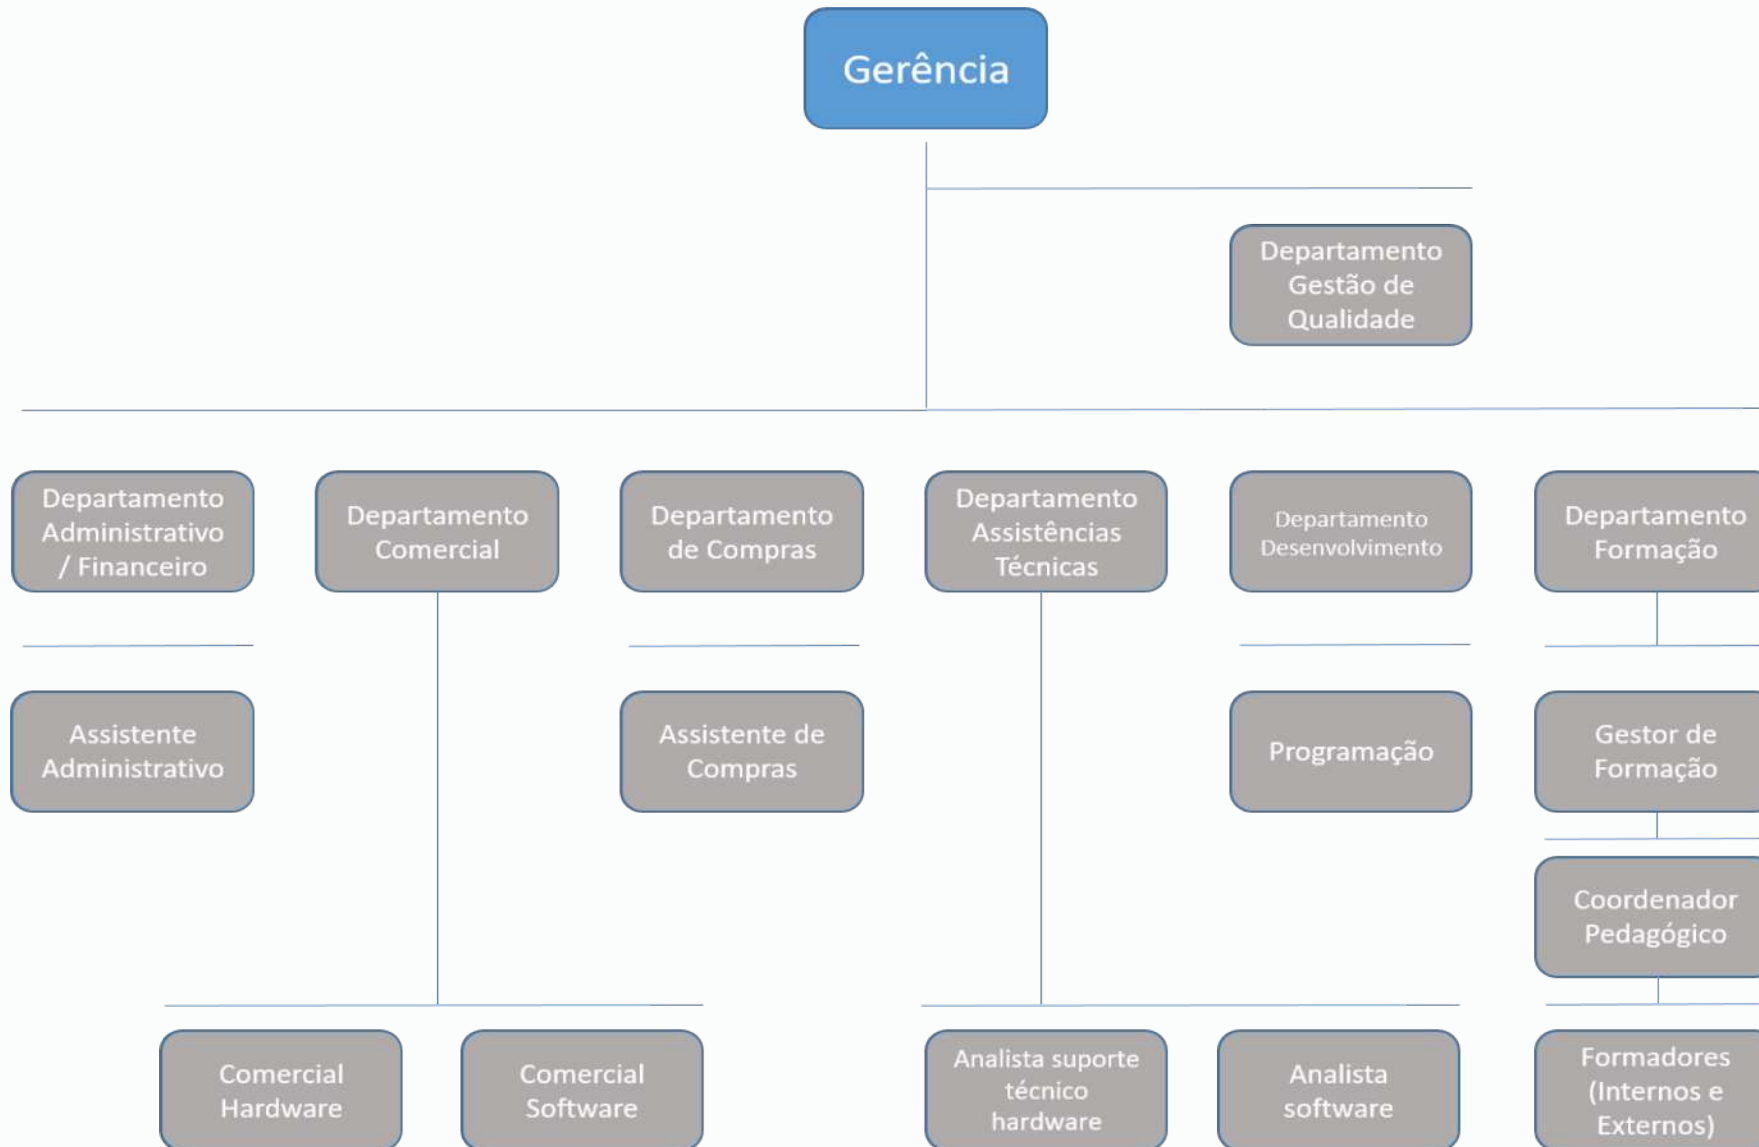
Gerência

Departamento Gestão de Qualidade

Departamento Administrativo / Financeiro

Departamento Comercial

Departamento de Compras

Departamento Assistências Técnicas

Departamento Desenvolvimento

Departamento Formação

Assistente Administrativo

Assistente de Compras

Programação

Gestor de Formação

Coordenador Pedagógico

Comercial Hardware

Comercial Software

Analista suporte técnico hardware

Analista software

Formadores (Internos e Externos)